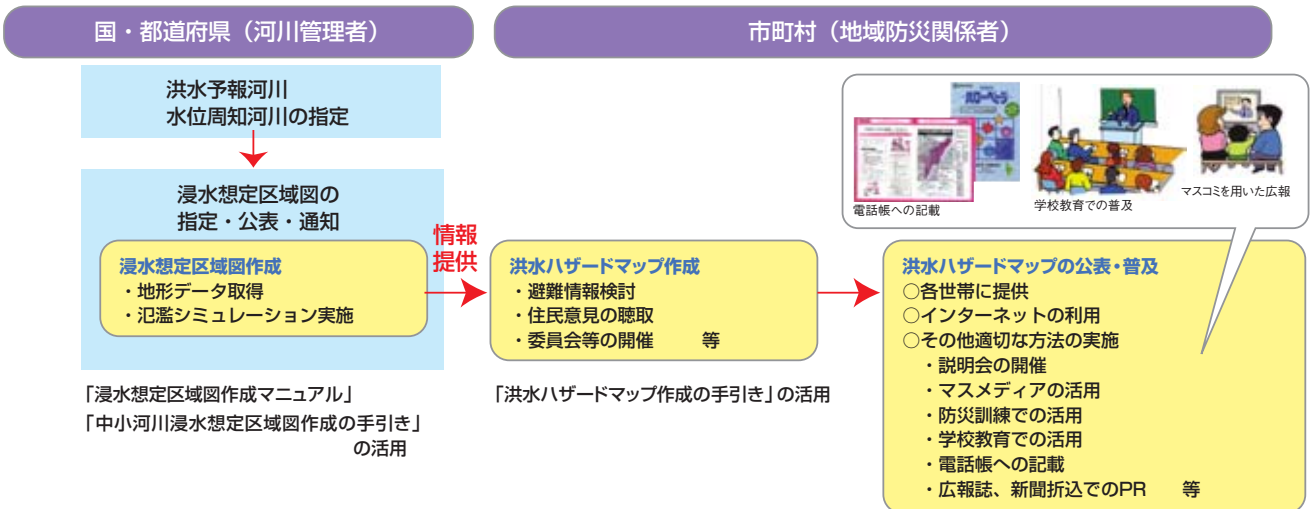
国・都道府県（河川管理者）

市町村（地域防災関係者）

洪水予報河川
水位周知河川の指定

浸水想定区域図の
指定・公表・通知

浸水想定区域図作成
・地形データ取得
・氾濫シミュレーション実施

情報
提供

「浸水想定区域図作成マニュアル」
「中小河川浸水想定区域図作成の手引き」
の活用

洪水ハザードマップ作成
・避難情報検討
・住民意見の聴取
・委員会等の開催　　等

「洪水ハザードマップ作成の手引き」の活用

電話帳への記載

学校教育での普及

マスコミを用いた広報

洪水ハザードマップの公表・普及
○各世帯に提供
○インターネットの利用
○その他適切な方法の実施
・説明会の開催
・マスメディアの活用
・防災訓練での活用
・学校教育での活用
・電話帳への記載
・広報誌、新聞折込でのPR　　等